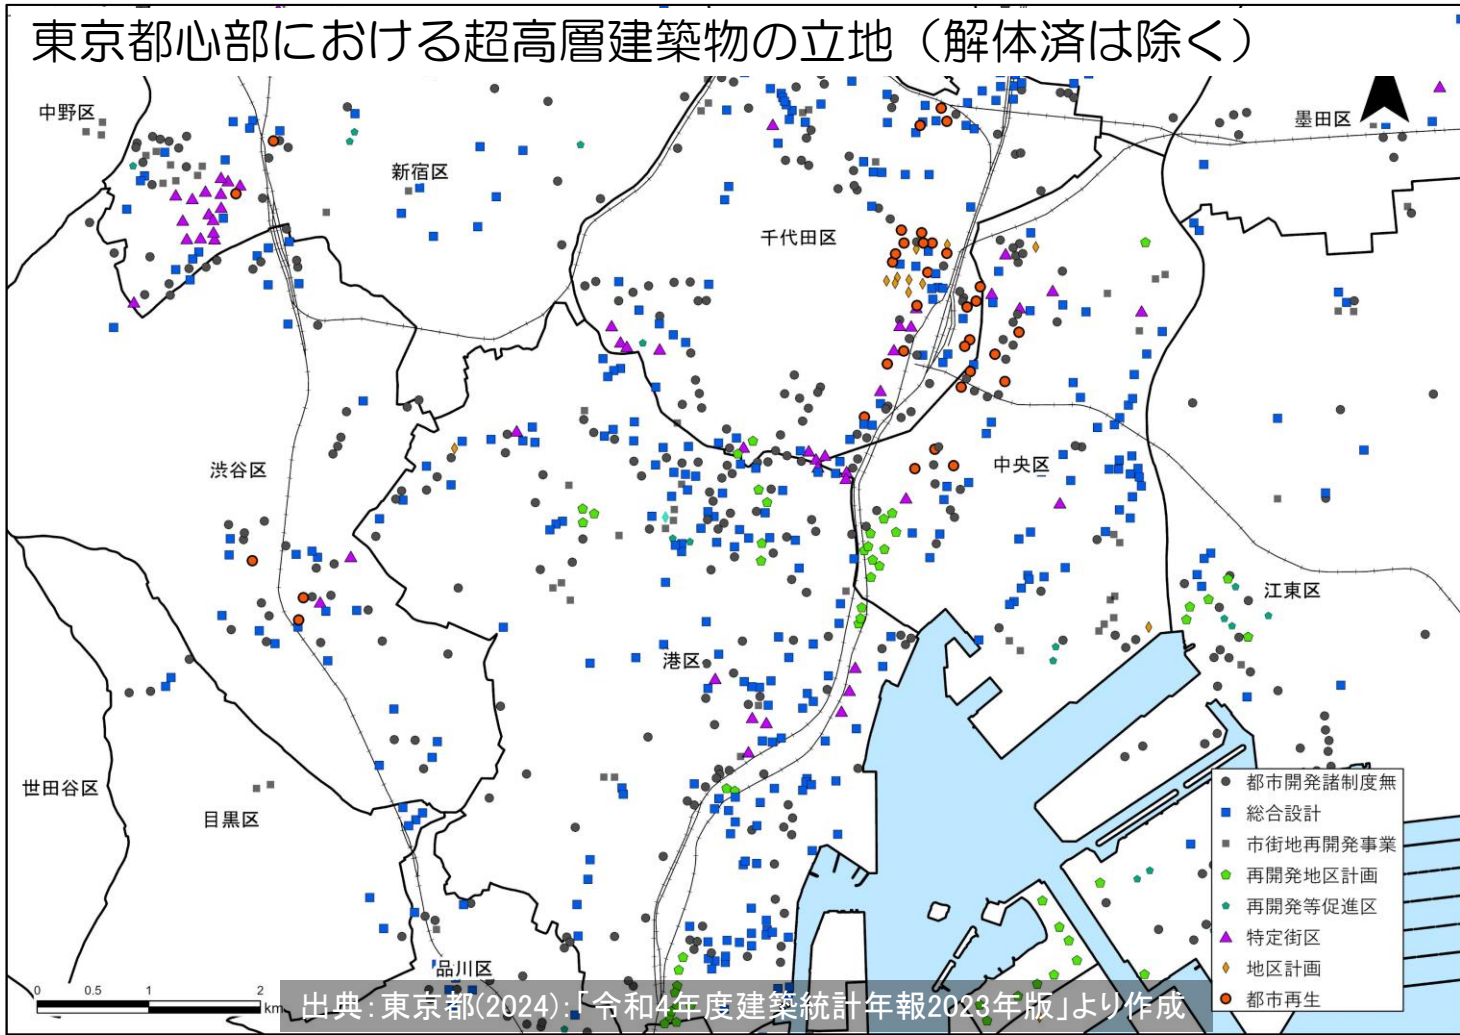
東京都心部における超高層建築物の立地（解体済は除く）

中野区
新宿区
千代田区
墨田区
渋谷区
中央区
江東区
港区
世田谷区
目黒区
品川区

都市開発諸制度無
総合設計
市街地再開発事業
再開発地区計画
再開発等促進区
特定街区
地区計画
都市再生

0 0.5 1 2 km

出典：東京都(2024):「令和4年度建築統計年報2023年版」より作成